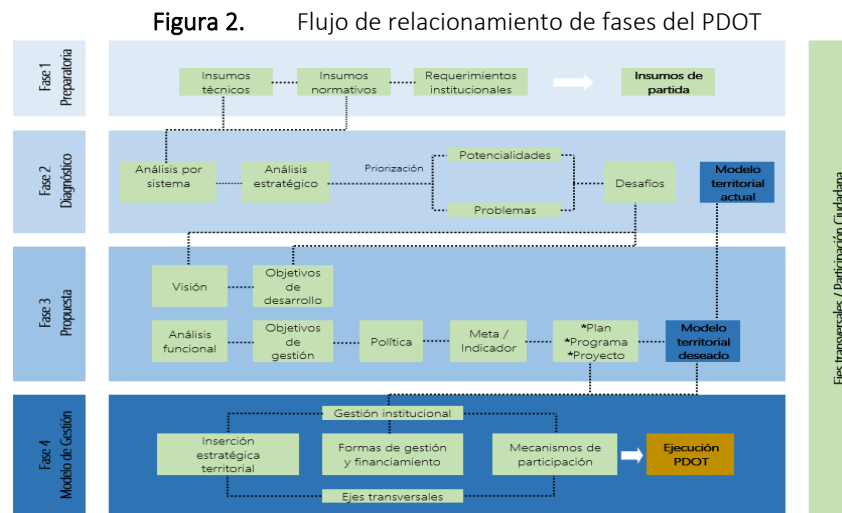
Figura 2. Flujo de relacionamiento de fases del PDOT

Fase 1 Preparatoria

Insumos técnicos

Insumos normativos

Requerimientos institucionales

Insumos de partida

Fase 2 Diagnóstico

Análisis por sistema

Análisis estratégico

Priorización

Potencialidades

Problemas

Desafíos

Modelo territorial actual

Fase 3 Propuesta

Visión

Objetivos de desarrollo

Análisis funcional

Objetivos de gestión

Política

Meta / Indicador

*Plan *Programa *Proyecto

Modelo territorial deseado

Fase 4 Modelo de Gestión

Gestión institucional

Inserción estratégica territorial

Formas de gestión y financiamiento

Mecanismos de participación

Ejecución PDOT

Ejes transversales

Ejes transversales / Participación Ciudadana